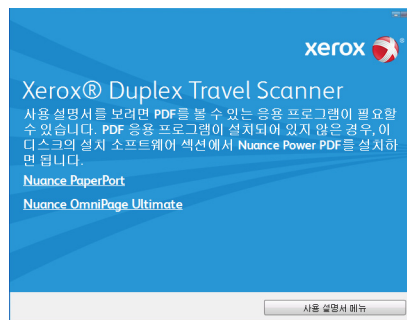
xerox

Xerox® Duplex Travel Scanner

사용 설명서를 보려면 PDF를 볼 수 있는 응용 프로그램이 필요할 수 있습니다. PDF 응용 프로그램이 설치되어 있지 않은 경우, 이 디스크의 설치 소프트웨어 섹션에서 Nuance Power PDF를 설치하면 됩니다.

Nuance PaperPort

Nuance OmniPage Ultimate

사용 설명서 메뉴